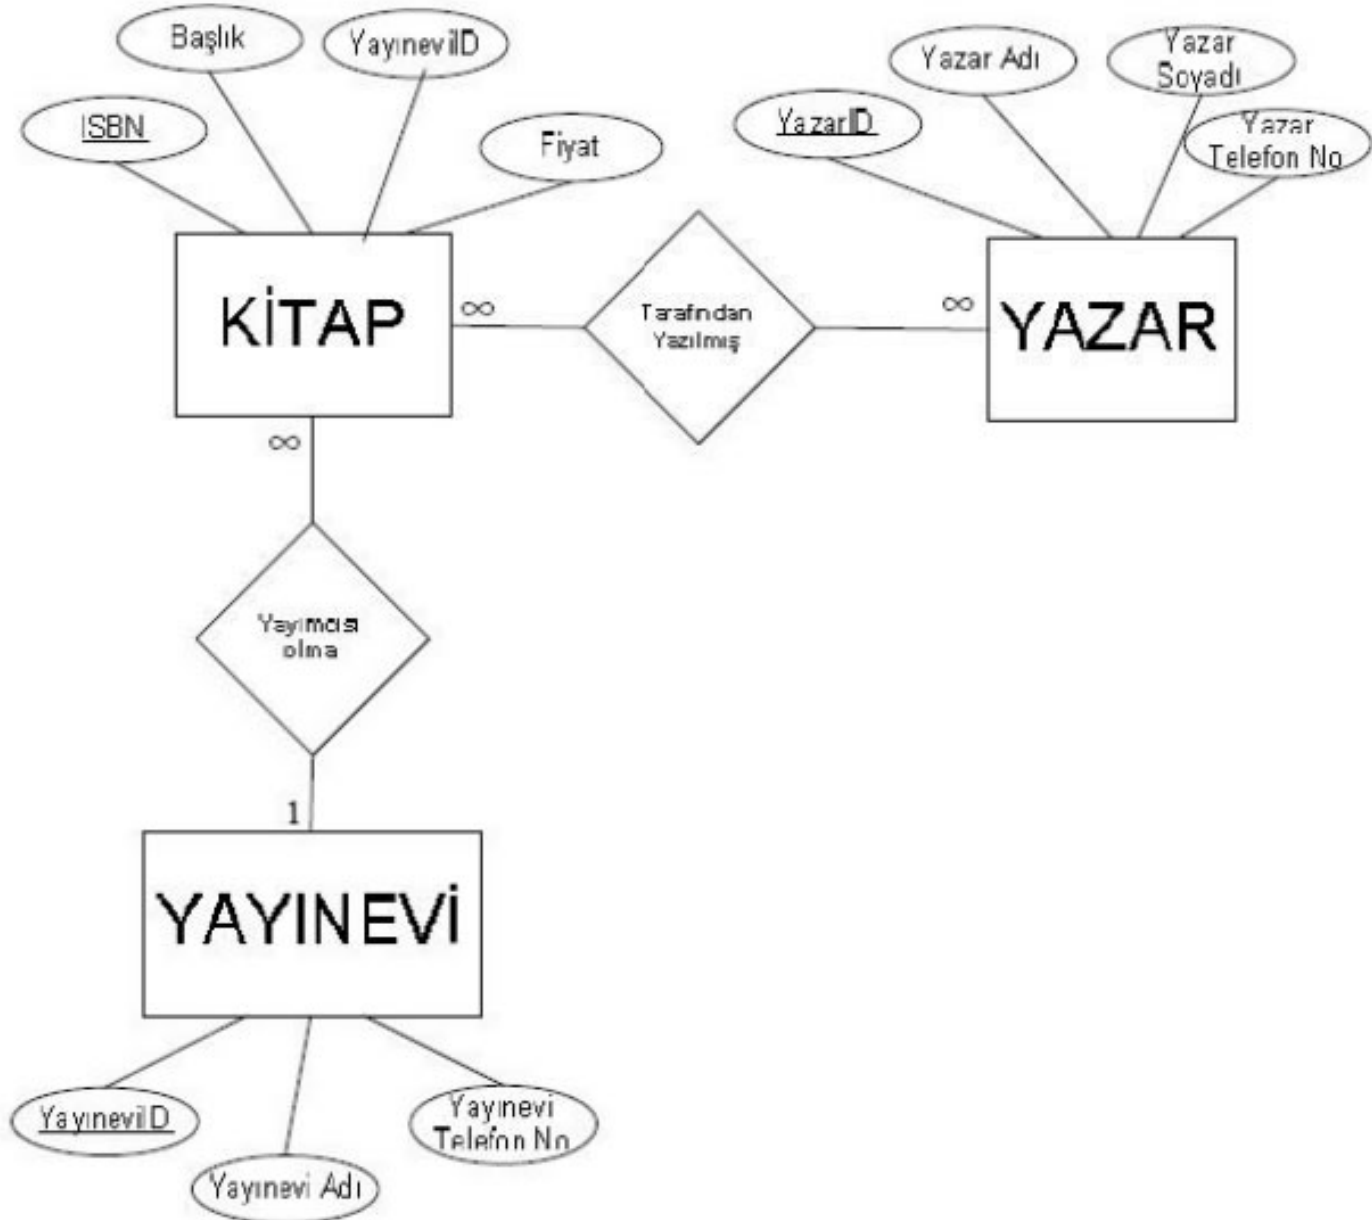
Başlık

YayınevilD

ISBN

Fiyat

Yazar Adı

Yazar Soyadı

YazarID

Yazar Telefon No

KİTAP

$\infty$

Tarafından Yazılmış

$\infty$

YAZAR

$\infty$

Yayıncısı olma

1

YAYINEVİ

YayınevilD

Yayınevi Telefon No

Yayınevi Adı